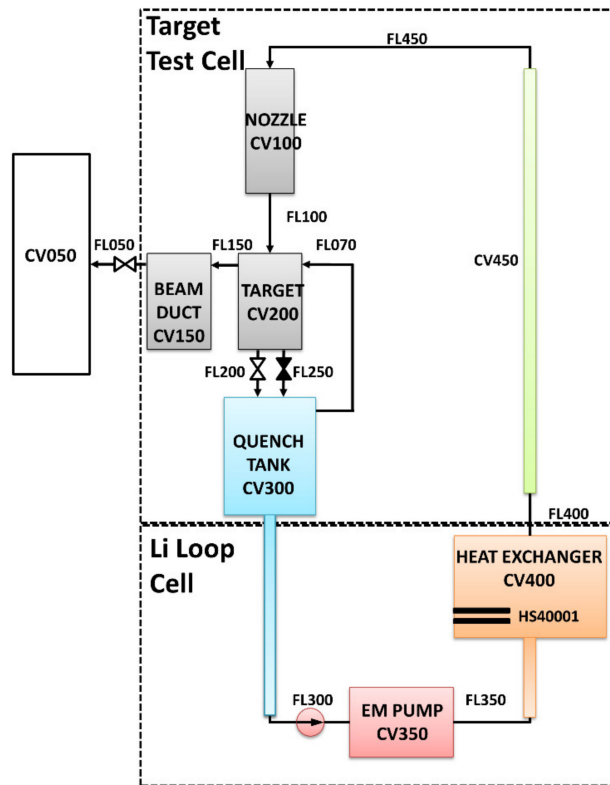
Target Test Cell

FL450

NOZZLE CV100

FL100

CV050

FL050

FL150

FL070

BEAM DUCT CV150

TARGET CV200

CV450

FL200

FL250

QUENCH TANK CV300

FL400

Li Loop Cell

HEAT EXCHANGER CV400

HS40001

FL300

EM PUMP CV350

FL350